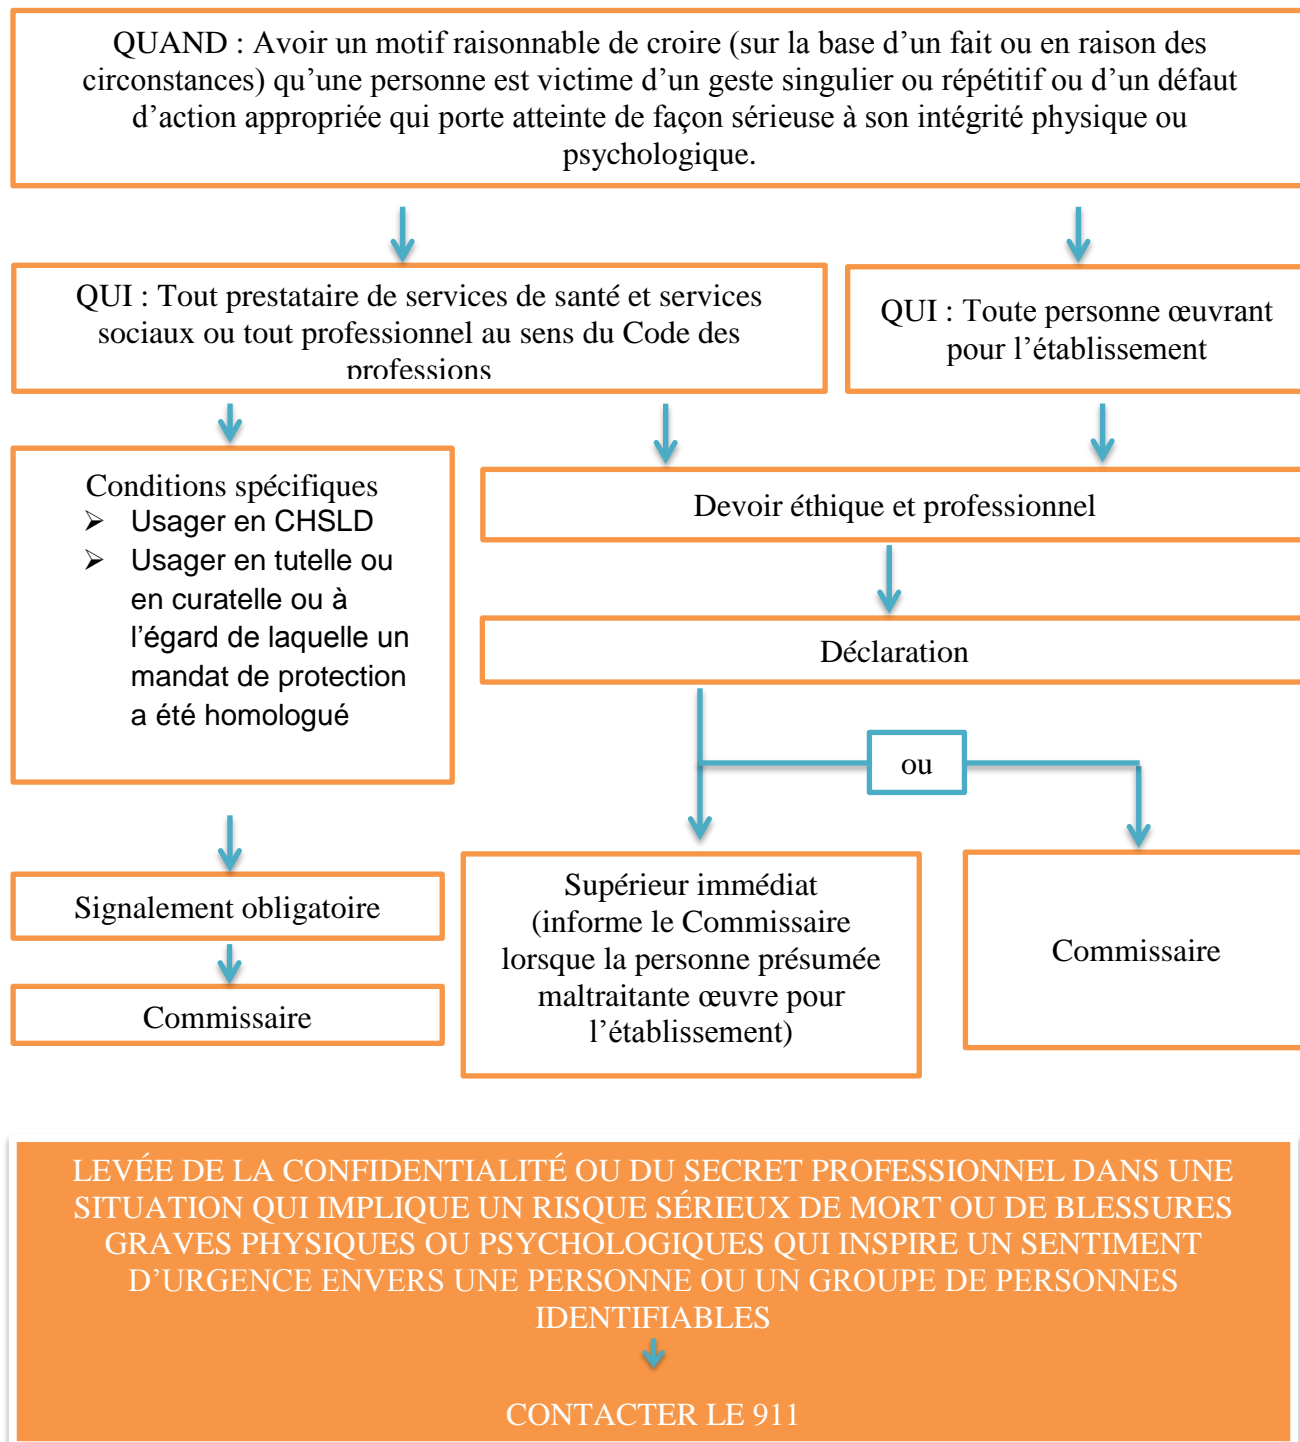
QUAND : Avoir un motif raisonnable de croire (sur la base d'un fait ou en raison des circonstances) qu'une personne est victime d'un geste singulier ou répétitif ou d'un défaut d'action appropriée qui porte atteinte de façon sérieuse à son intégrité physique ou psychologique.

QUI : Tout prestataire de services de santé et services sociaux ou tout professionnel au sens du Code des professions

QUI : Toute personne œuvrant pour l'établissement

Conditions spécifiques
➢ Usager en CHSLD
➢ Usager en tutelle ou en curatelle ou à l'égard de laquelle un mandat de protection a été homologué

Devoir éthique et professionnel

Déclaration

ou

Signalement obligatoire

Commissaire

Supérieur immédiat (informe le Commissaire lorsque la personne présumée maltraitante œuvre pour l'établissement)

Commissaire

LEVÉE DE LA CONFIDENTIALITÉ OU DU SECRET PROFESSIONNEL DANS UNE SITUATION QUI IMPLIQUE UN RISQUE SÉRIEUX DE MORT OU DE BLESSURES GRAVES PHYSIQUES OU PSYCHOLOGIQUES QUI INSPIRE UN SENTIMENT D'URGENCE ENVERS UNE PERSONNE OU UN GROUPE DE PERSONNES IDENTIFIABLES

CONTACTER LE 911